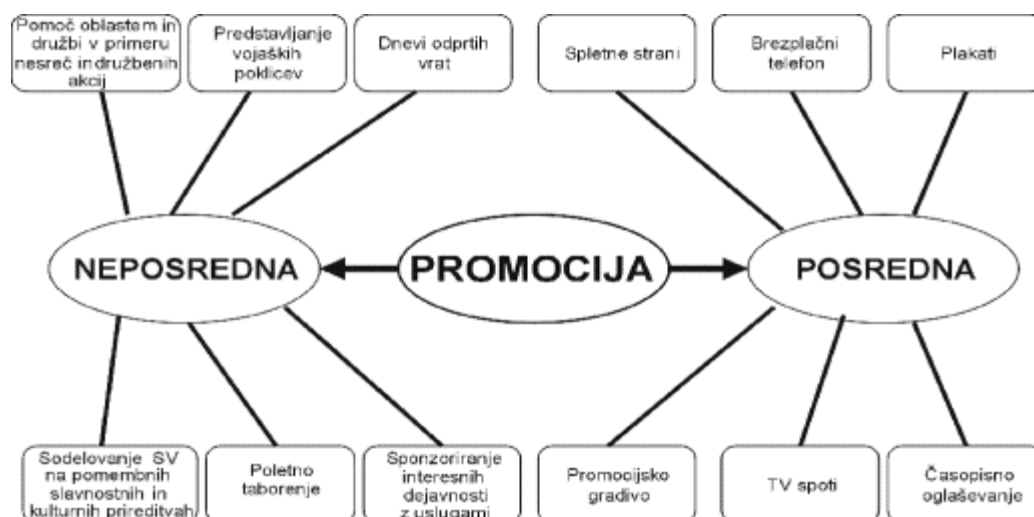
Pomoč oblastem in družbi v primeru nesreč in družbenih akcij

Predstavljanje vojaških poklicev

Dnevi odprtih vrat

Spletne strani

Brezplačni telefon

Plakati

NEPOSREDNA

PROMOCIJA

POSREDNA

Sodelovanje SV na pomembnih slavnostnih in kulturnih prireditvah

Poletno taborenje

Sponzoriranje interesnih dejavnosti z uslugami

Promocijsko gradivo

TV spoti

Časopisno oglaševanje